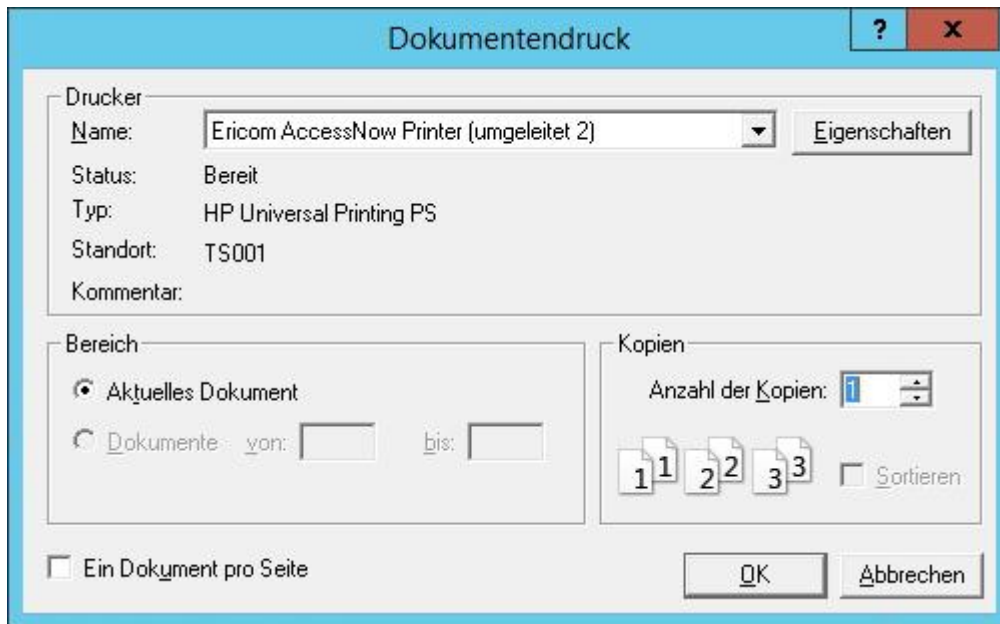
Dokumentendruck

?

x

Drucker

Name: Ericom AccessNow Printer (umgeleitet 2)

Eigenschaften

Status: Bereit

Typ: HP Universal Printing PS

Standort: TS001

Kommentar:

Bereich

Aktuelles Dokument

Dokumente von: bis:

Kopien

Anzahl der Kopien: 1

1 1 2 2 3 3

Sortieren

Ein Dokument pro Seite

OK

Abbrechen